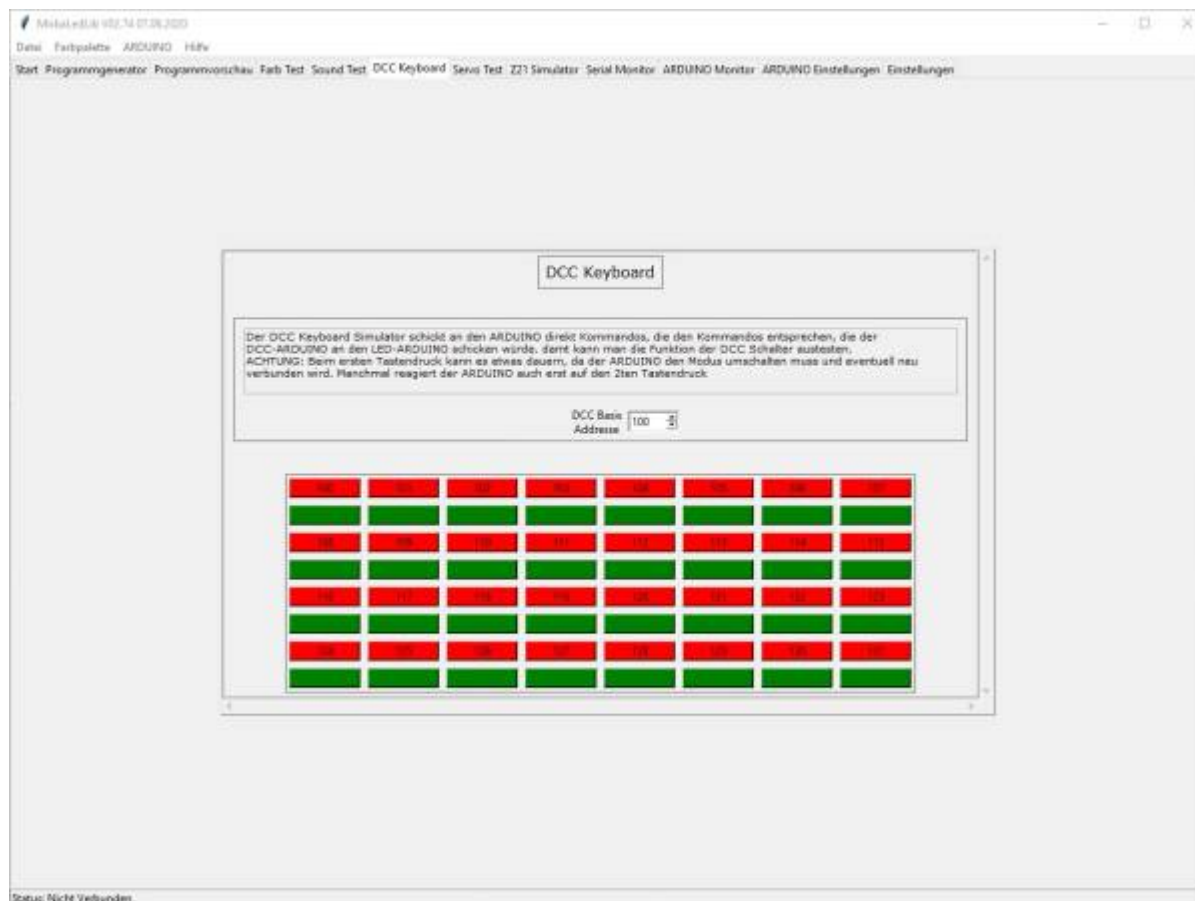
MobaLedLib V02.74 07.06.2020

Datei Farbpalette ARDUINO Hilfe

Start Programmgenerator Programmvorschau Farb Test Sound Test DCC Keyboard Servo Test Z21 Simulator Serial Monitor ARDUINO Monitor ARDUINO Einstellungen Einstellungen

DCC Keyboard

Der DCC Keyboard Simulator schickt an den ARDUINO direkt Kommandos, die den Kommandos entsprechen, die der DCC-ARDUINO an den LED-ARDUINO schicken würde. damit kann man die Funktion der DCC Schalter austesten. ACHTUNG: Beim ersten Tastendruck kann es etwas dauern, da der ARDUINO den Modus umschalten muss und eventuell neu verbunden wird. Manchmal reagiert der ARDUINO auch erst auf den 2ten Tastendruck

DCC Basis Addresse 100

| 100 | 101 | 102 | 103 | 104 | 105 | 106 | 107 |
|---|---|---|---|---|---|---|---|
| | | | | | | | |
| 108 | 109 | 110 | 111 | 112 | 113 | 114 | 115 |
| | | | | | | | |
| 116 | 117 | 118 | 119 | 120 | 121 | 122 | 123 |
| | | | | | | | |
| 124 | 125 | 126 | 127 | 128 | 129 | 130 | 131 |
| | | | | | | | |

Status: Nicht Verbunden